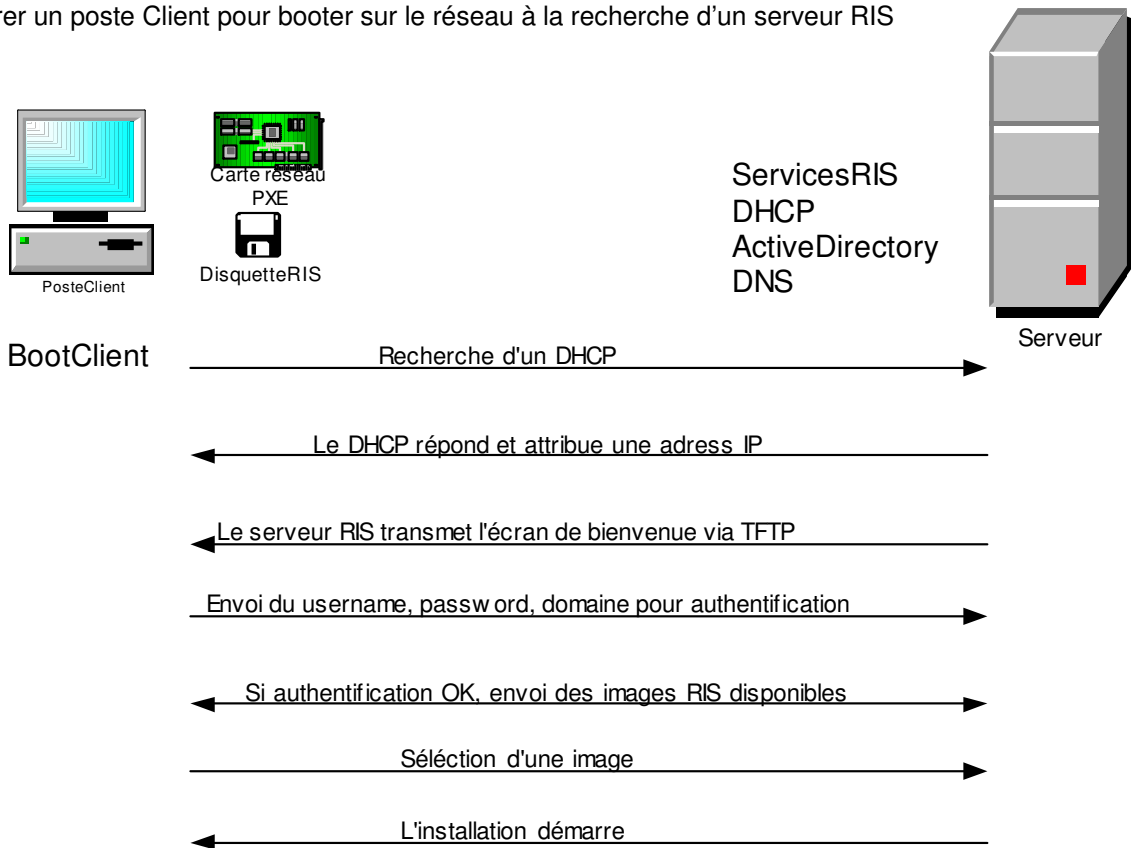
rer un poste Client pour booter sur le réseau à la recherche d'un serveur RIS

PosteClient

Carte réseau PXE

DisquetteRIS

ServicesRIS
DHCP
ActiveDirectory
DNS

Serveur

BootClient

Recherche d'un DHCP

Le DHCP répond et attribue une adress IP

Le serveur RIS transmet l'écran de bienvenue via TFTP

Envoi du username, passw ord, domaine pour authentification

Si authentification OK, envoi des images RIS disponibles

Séléction d'une image

L'installation démarre